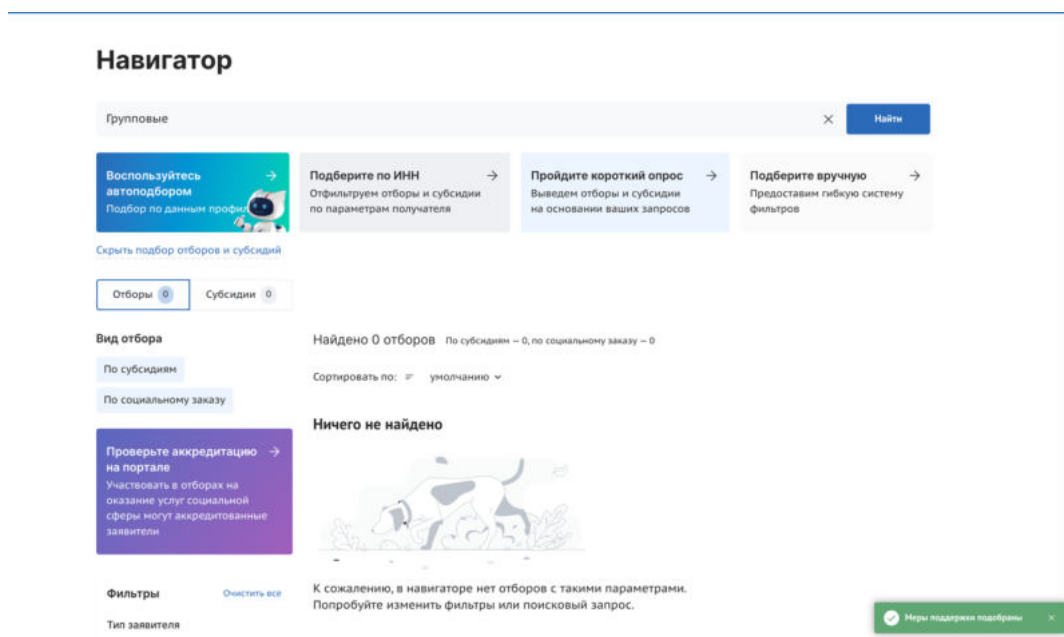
Навигатор

Групповые

Найти

Воспользуйтесь автоподбором →
Подбор по данным профи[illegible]

Подберите по ИНН →
Отфильтруем отборы и субсидии по параметрам получателя

Пройдите короткий опрос →
Выведем отборы и субсидии на основании ваших запросов

Подберите вручную →
Предоставим гибкую систему фильтров

Скрыть подбор отборов и субсидий

Отборы 0

Субсидии 0

Вид отбора

По субсидиям

По социальному заказу

Проверьте аккредитацию на портале →
Участвовать в отборах на оказание услуг социальной сферы могут аккредитованные заявители

Фильтры

Очистить все

Тип заявителя

Найдено 0 отборов По субсидиям – 0, по социальному заказу – 0

Сортировать по: умолчанию

Ничего не найдено

К сожалению, в навигаторе нет отборов с такими параметрами.
Попробуйте изменить фильтры или поисковый запрос.

Меры поддержки подобраны